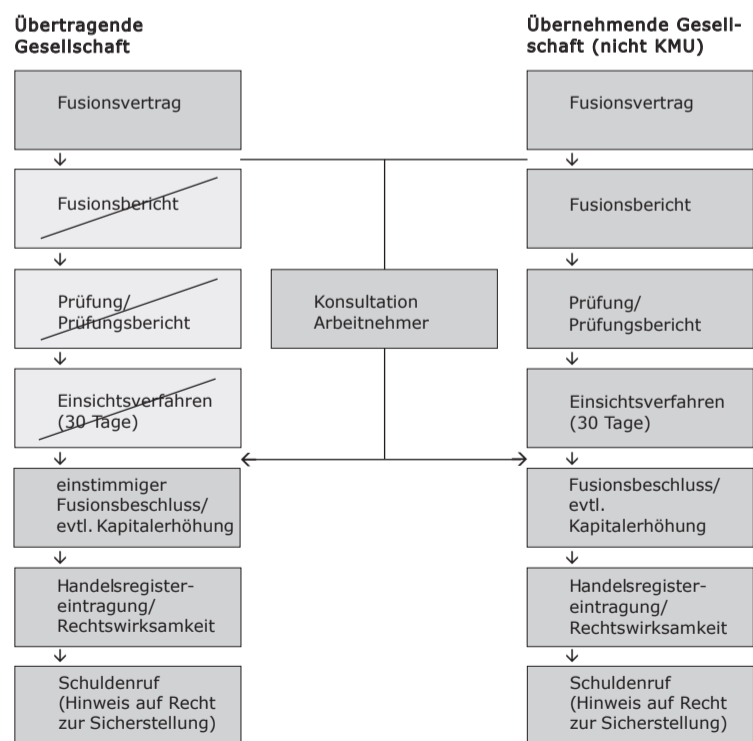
Übertragende Gesellschaft

Fusionsvertrag

Fusionsbericht

Prüfung/
Prüfungsbericht

Einsichtsverfahren
(30 Tage)

einstimmiger
Fusionsbeschluss/
evtl. Kapitalerhöhung

Handelsregistereintragung/
Rechtswirksamkeit

Schuldenruf
(Hinweis auf Recht zur Sicherstellung)

Konsultation
Arbeitnehmer

Übernehmende Gesellschaft (nicht KMU)

Fusionsvertrag

Fusionsbericht

Prüfung/
Prüfungsbericht

Einsichtsverfahren
(30 Tage)

Fusionsbeschluss/
evtl.
Kapitalerhöhung

Handelsregistereintragung/
Rechtswirksamkeit

Schuldenruf
(Hinweis auf Recht zur Sicherstellung)